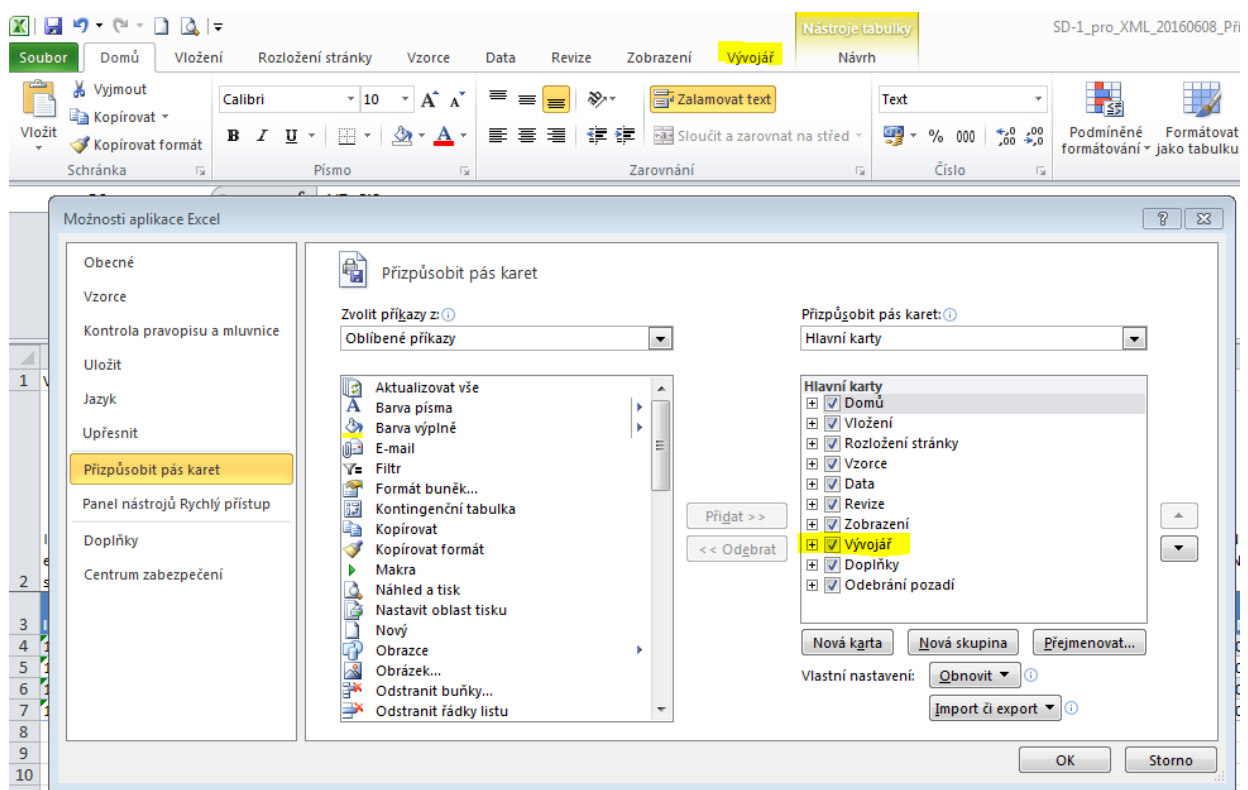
Nástroje tabulky

SD-1_pro_XML_20160608_Př

Soubor | Domů | Vložení | Rozložení stránky | Vzorce | Data | Revize | Zobrazení | Vývojář | Návrh

Vložit
Vyjmout
Kopírovat
Kopírovat formát
Schránka

Calibri
10
Písmo

Zalamovat text
Sloučit a zarovnat na střed
Zarovnání

Text
%
000
Číslo

Podmíněné formátování
Formátovat jako tabulku

Možnosti aplikace Excel

?

Obecné
Vzorce
Kontrola pravopisu a mluvnice
Uložit
Jazyk
Upřesnit
Přizpůsobit pás karet
Panel nástrojů Rychlý přístup
Doplňky
Centrum zabezpečení

Přizpůsobit pás karet

Zvolit příkazy z:
Oblíbené příkazy

Aktualizovat vše
Barva písma
Barva výplně
E-mail
Filtr
Formát buněk...
Kontingenční tabulka
Kopírovat
Kopírovat formát
Makra
Náhled a tisk
Nastavit oblast tisku
Nový
Obrazce
Obrázek...
Odstranit buňky...
Odstranit řádky listu

Přidat >>
<< Odebrat

Přizpůsobit pás karet:
Hlavní karty

Hlavní karty
Domů
Vložení
Rozložení stránky
Vzorce
Data
Revize
Zobrazení
Vývojář
Doplňky
Odebrání pozadí

Nová karta
Nová skupina
Přejmenovat...

Vlastní nastavení:
Obnovit
Import či export

OK
Storno

1
2
3
4
5
6
7
8
9
10